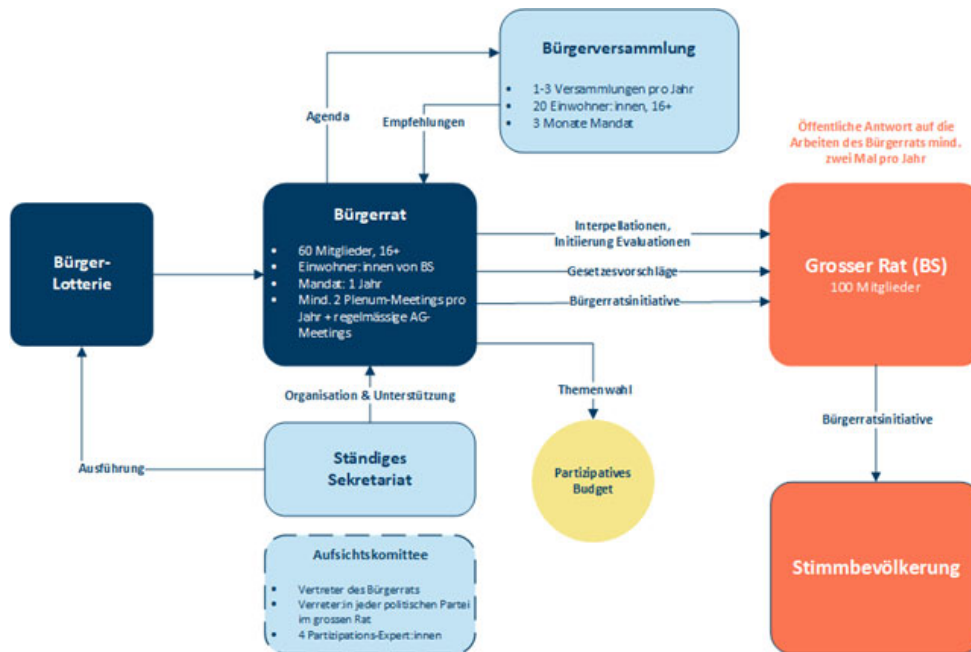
Bürgerversammlung

- 1-3 Versammlungen pro Jahr
- 20 Einwohner:innen, 16+
- 3 Monate Mandat

Agenda

Empfehlungen

Öffentliche Antwort auf die Arbeiten des Bürgerrats mind. zwei Mal pro Jahr

Bürger-Lotterie

Bürgerrat

- 60 Mitglieder, 16+
- Einwohner:innen von BS
- Mandat: 1 Jahr
- Mind. 2 Plenum-Meetings pro Jahr + regelmässige AG-Meetings

Interpellationen, Initiierung Evaluationen

Gesetzesvorschläge

Bürgerratsinitiative

Grosser Rat (BS)
100 Mitglieder

Themenwahl

Organisation & Unterstützung

Bürgerratsinitiative

Ausführung

Ständiges Sekretariat

Partizipatives Budget

Stimmbevölkerung

Aufsichtskomittee

- Vertreter des Bürgerrats
- Verreter:in jeder politischen Partei im grossen Rat
- 4 Partizipations-Expert:innen